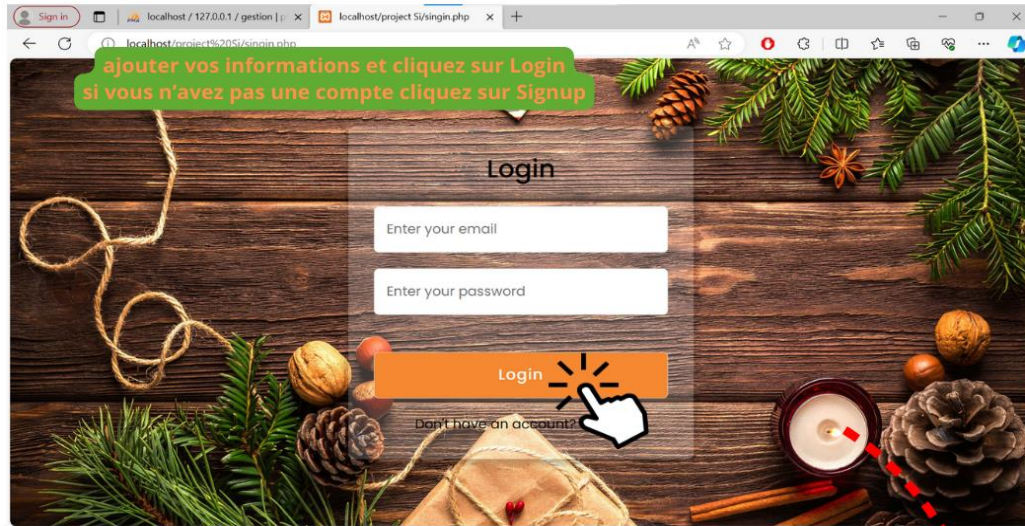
Sign in
localhost / 127.0.0.1 / gestion | p
localhost/project Si/singin.php
localhost/project%20Si/singin.php

ajouter vos informations et cliquez sur Login
si vous n'avez pas une compte cliquez sur Signup

Login

Enter your email

Enter your password

Login

Don't have an account?